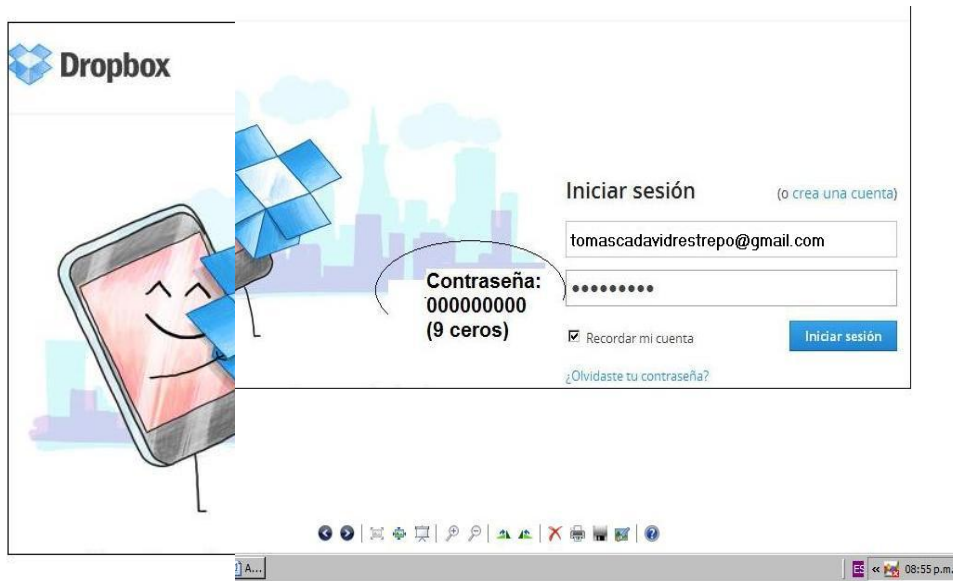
Dropbox

Iniciar sesión (o crea una cuenta)

tomascadavidrestrepo@gmail.com

Contraseña: 000000000 (9 ceros)

•••••••••

☒ Recordar mi cuenta

Iniciar sesión

¿Olvidaste tu contraseña?

A...

ES « 08:55 p.m.